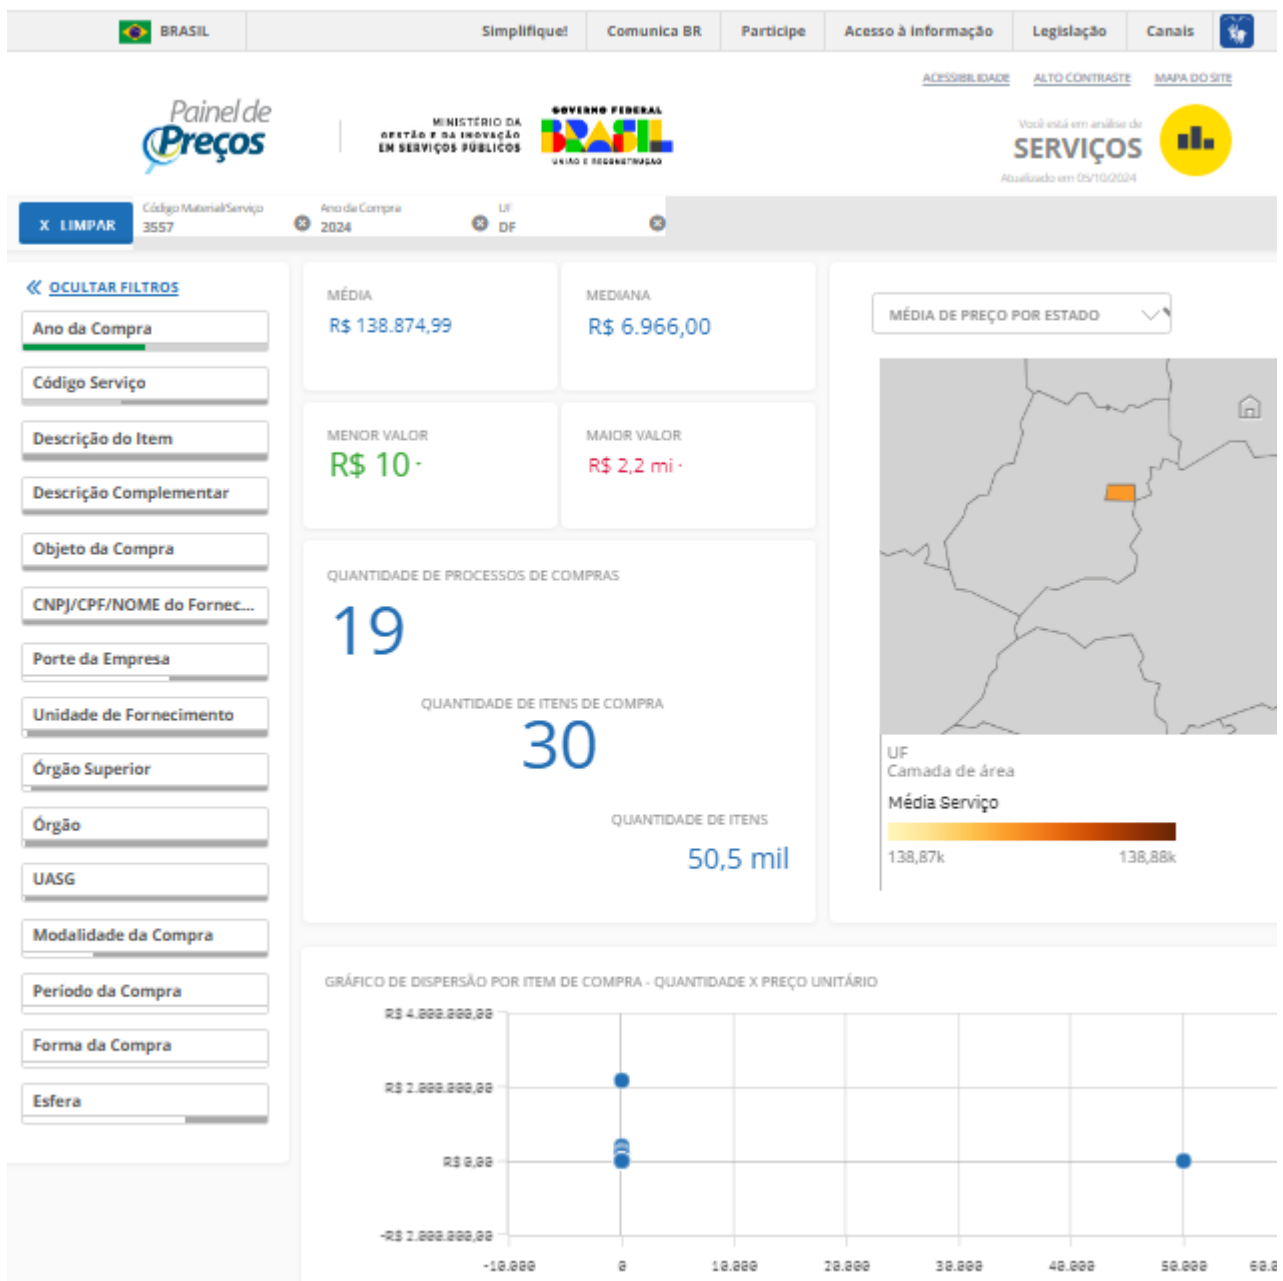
BRASIL | Simplifique! | Comunica BR | Participe | Acesso à informação | Legislação | Canais

ACESSIBILIDADE ALTO CONTRASTE MAPA DO SITE

Painel de Preços

MINISTÉRIO DA GESTÃO E DA INOVAÇÃO EM SERVIÇOS PÚBLICOS

GOVERNO FEDERAL BRASIL UNIÃO E RECONSTRUÇÃO

Você está em análise de SERVIÇOS
Atualizado em 05/10/2024

X LIMPAR
Código Material/Serviço 3557
Ano da Compra 2024
UF DF

OCULTAR FILTROS
Ano da Compra
Código Serviço
Descrição do Item
Descrição Complementar
Objeto da Compra
CNPJ/CPF/NOME do Fornec...
Porte da Empresa
Unidade de Fornecimento
Órgão Superior
Órgão
UASG
Modalidade da Compra
Período da Compra
Forma da Compra
Esfera

MÉDIA
R$ 138.874,99

MEDIANA
R$ 6.966,00

MENOR VALOR
R$ 10

MAIOR VALOR
R$ 2,2 mi

QUANTIDADE DE PROCESSOS DE COMPRAS
19

QUANTIDADE DE ITENS DE COMPRA
30

QUANTIDADE DE ITENS
50,5 mil

MÉDIA DE PREÇO POR ESTADO

UF
Camada de área
Média Serviço
138,87k 138,88k

GRÁFICO DE DISPERSÃO POR ITEM DE COMPRA - QUANTIDADE X PREÇO UNITÁRIO

R$ 4.000.000,00
R$ 2.000.000,00
R$ 0,00
-R$ 2.000.000,00

-10.000 0 10.000 20.000 30.000 40.000 50.000 60.0